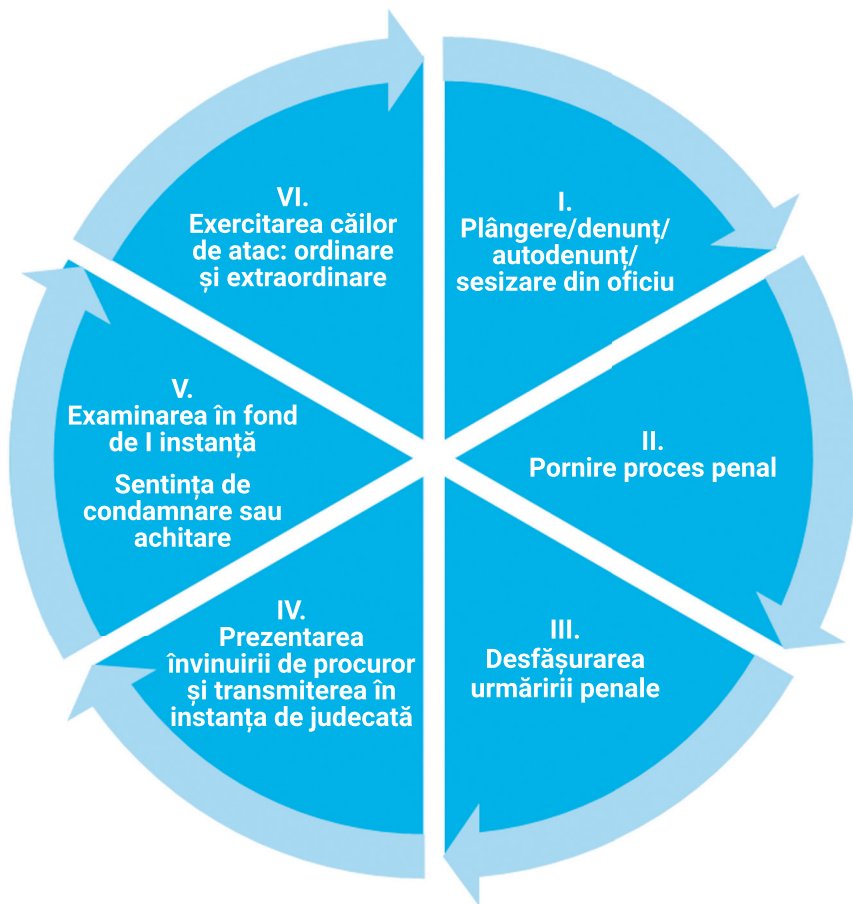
I.
Plângere/denunț/
autodenunț/
sesizare din oficiu

II.
Pornire proces penal

III.
Desfășurarea
urmăririi penale

IV.
Prezentarea
învinuirii de procuror
și transmiterea în
instanța de judecată

V.
Examinarea în fond
de I instanță

Sentința de
condamnare sau
achitare

VI.
Exercitarea căilor
de atac: ordinare
și extraordinare